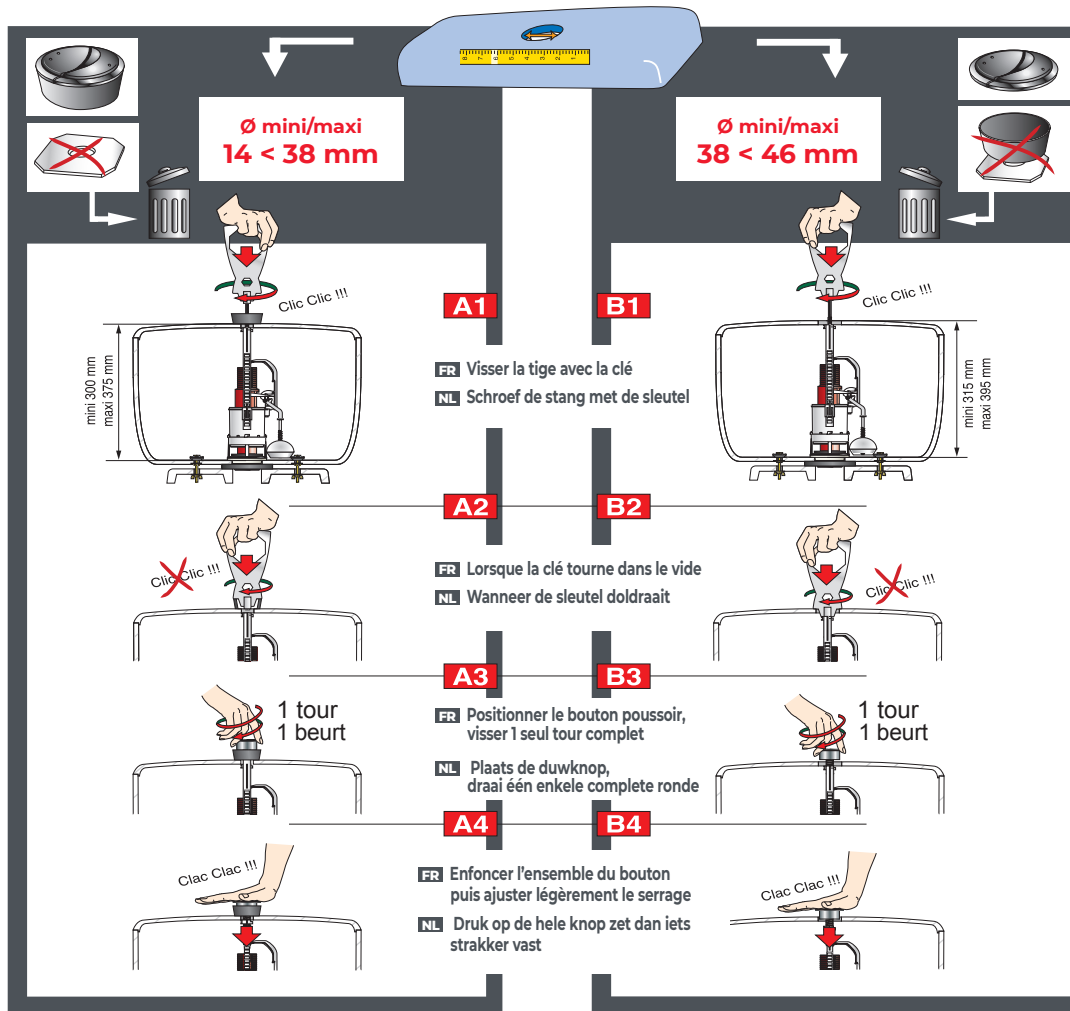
Ø mini/maxi
14 < 38 mm

Ø mini/maxi
38 < 46 mm

Clic Clic !!!

A1

B1

Clic Clic !!!

mini 300 mm
maxi 375 mm

FR Visser la tige avec la clé
NL Schroef de stang met de sleutel

mini 315 mm
maxi 395 mm

A2

B2

Clic Clic !!!

FR Lorsque la clé tourne dans le vide
NL Wanneer de sleutel doldraait

Clic Clic !!!

A3

B3

1 tour
1 beurt

FR Positionner le bouton poussoir, visser 1 seul tour complet

NL Plaats de duwknop, draai één enkele complete ronde

1 tour
1 beurt

A4

B4

Clac Clac !!!

FR Enfoncer l'ensemble du bouton puis ajuster légèrement le serrage

NL Druk op de hele knop zet dan iets strakker vast

Clac Clac !!!